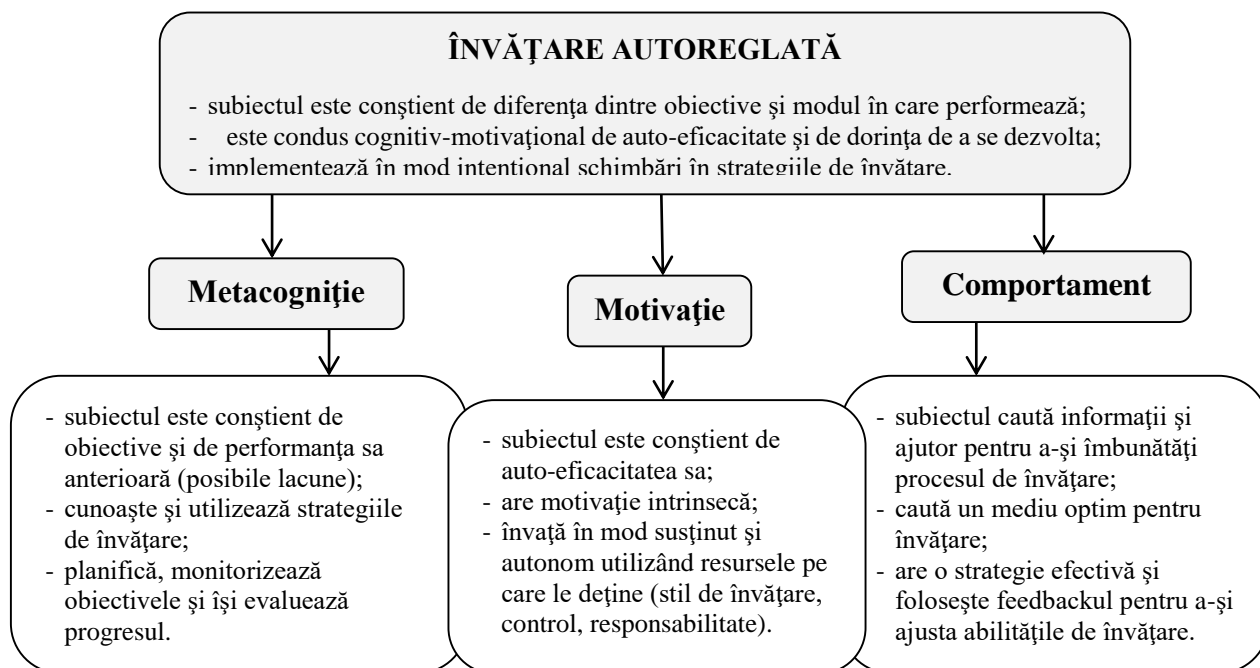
ÎNVĂŢARE AUTOREGLATĂ

- subiectul este conştient de diferenţa dintre obiective şi modul în care performează;
- este condus cognitiv-motivaţional de auto-eficacitate şi de dorinţa de a se dezvolta;
- implementează în mod intenţional schimbări în strategiile de învăţare.

Metacogniţie

Motivaţie

Comportament

- subiectul este conştient de obiective şi de performanţa sa anterioară (posibile lacune);
- cunoaşte şi utilizează strategiile de învăţare;
- planifică, monitorizează obiectivele şi îşi evaluează progresul.

- subiectul este conştient de auto-eficacitatea sa;
- are motivaţie intrinsecă;
- învaţă în mod susţinut şi autonom utilizând resursele pe care le deţine (stil de învăţare, control, responsabilitate).

- subiectul caută informaţii şi ajutor pentru a-şi îmbunătăţi procesul de învăţare;
- caută un mediu optim pentru învăţare;
- are o strategie efectivă şi foloseşte feedbackul pentru a-şi ajusta abilităţile de învăţare.